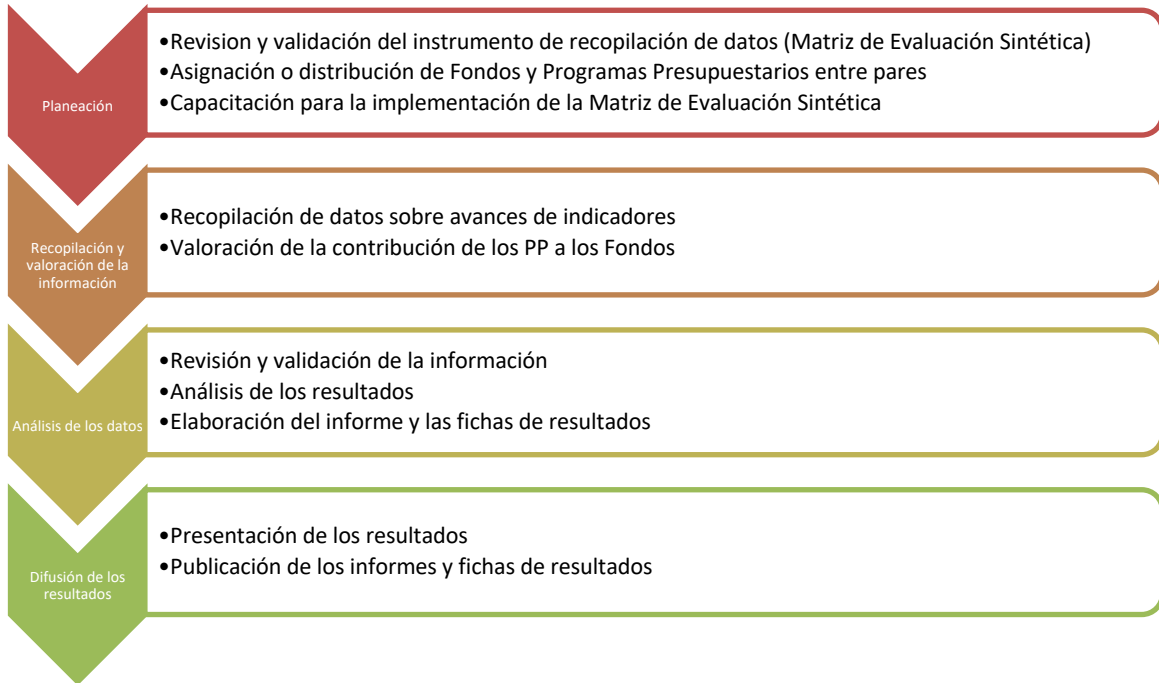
Planeación

•Revision y validación del instrumento de recopilación de datos (Matriz de Evaluación Sintética)
•Asignación o distribución de Fondos y Programas Presupuestarios entre pares
•Capacitación para la implementación de la Matriz de Evaluación Sintética

Recopilación y valoración de la información

•Recopilación de datos sobre avances de indicadores
•Valoración de la contribución de los PP a los Fondos

Análisis de los datos

•Revisión y validación de la información
•Análisis de los resultados
•Elaboración del informe y las fichas de resultados

Difusión de los resultados

•Presentación de los resultados
•Publicación de los informes y fichas de resultados